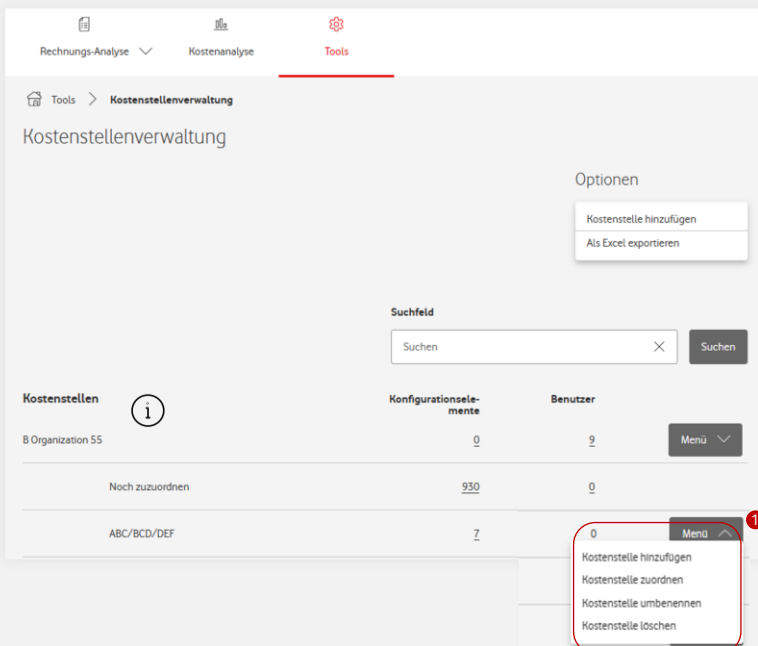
Rechnungs-Analyse Kostenanalyse Tools

Tools > Kostenstellenverwaltung

Kostenstellenverwaltung

Optionen

Kostenstelle hinzufügen
Als Excel exportieren

Suchfeld

Suchen

Suchen

| Kostenstellen | Konfigurationselemente | Benutzer | |
|---|---|---|---|
| B Organization 55 | 0 | 9 | Menü |
| Noch zuzuordnen | 930 | 0 | |
| ABC/BCD/DEF | 7 | 0 | Menü |

1

Kostenstelle hinzufügen
Kostenstelle zuordnen
Kostenstelle umbenennen
Kostenstelle löschen